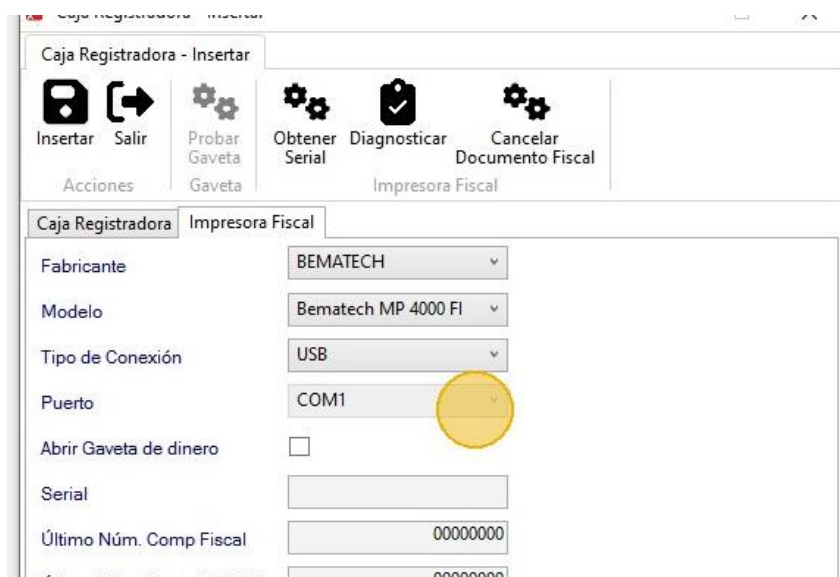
Caja Registradora - Insertar

Caja Registradora - Insertar

Insertar Salir Probar Gaveta Obtener Serial Diagnosticar Cancelar Documento Fiscal

Acciones Gaveta Impresora Fiscal

Caja Registradora Impresora Fiscal

Fabricante BEMATECH

Modelo Bematech MP 4000 FI

Tipo de Conexión USB

Puerto COM1

Abrir Gaveta de dinero

Serial

Último Núm. Comp Fiscal 00000000

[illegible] 00000000